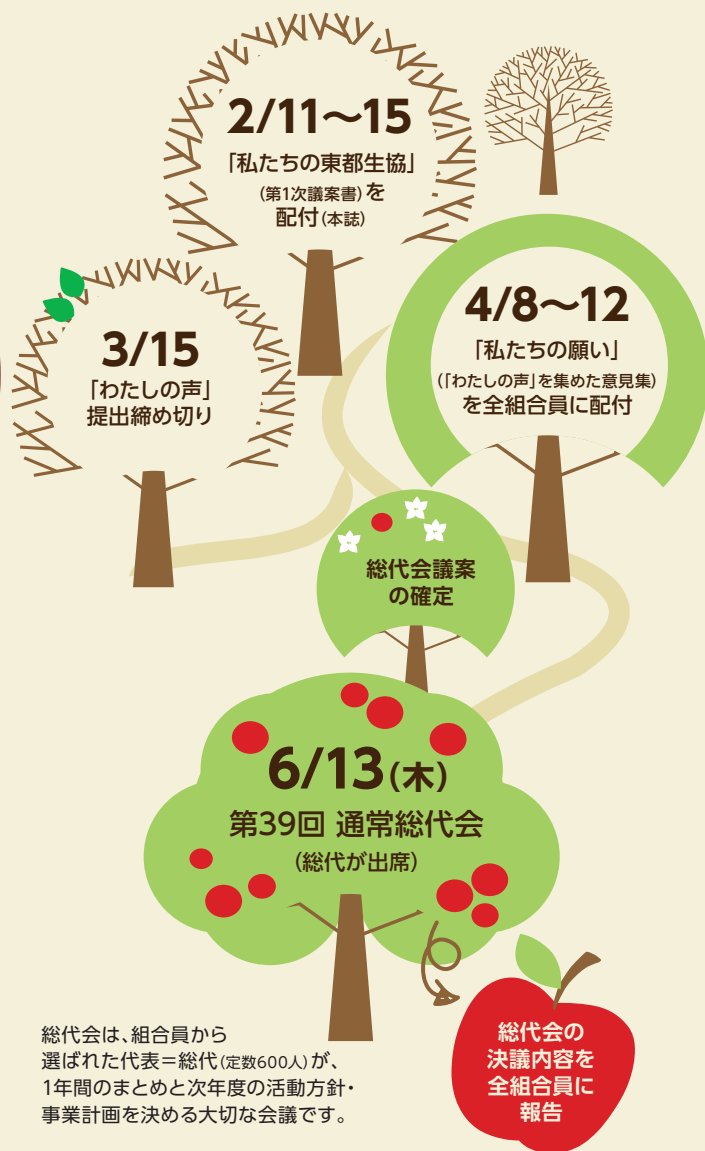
2/11〜15
「私たちの東都生協」
（第1次議案書）を
配付（本誌）

3/15
「わたしの声」
提出締め切り

4/8〜12
「私たちの願い」
（「わたしの声」を集めた意見集）
を全組合員に配付

総代会議案
の確定

6/13（木）
第39回 通常総代会
（総代が出席）

総代会は、組合員から選ばれた代表＝総代（定数600人）が、1年間のまとめと次年度の活動方針・事業計画を決める大切な会議です。

総代会の
決議内容を
全組合員に
報告